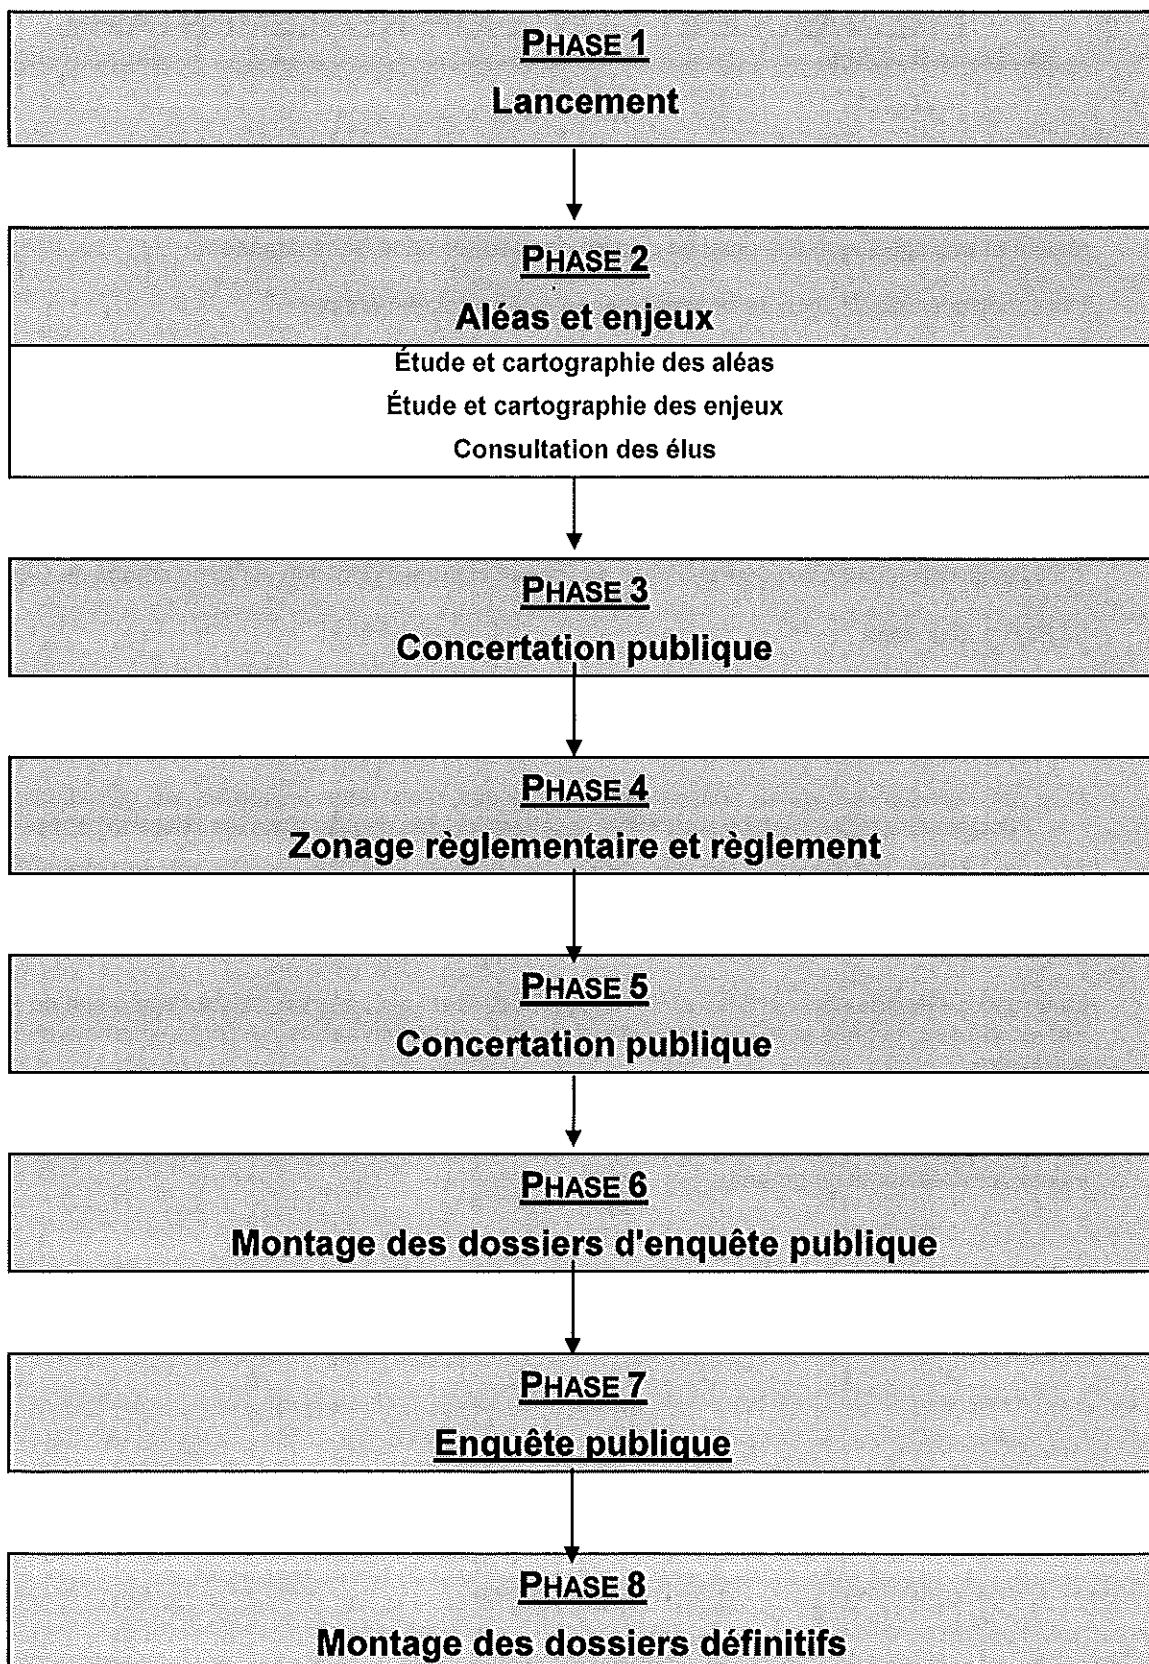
PHASE 1
Lancement

PHASE 2
Aléas et enjeux

Étude et cartographie des aléas
Étude et cartographie des enjeux
Consultation des élus

PHASE 3
Concertation publique

PHASE 4
Zonage règlementaire et règlement

PHASE 5
Concertation publique

PHASE 6
Montage des dossiers d'enquête publique

PHASE 7
Enquête publique

PHASE 8
Montage des dossiers définitifs